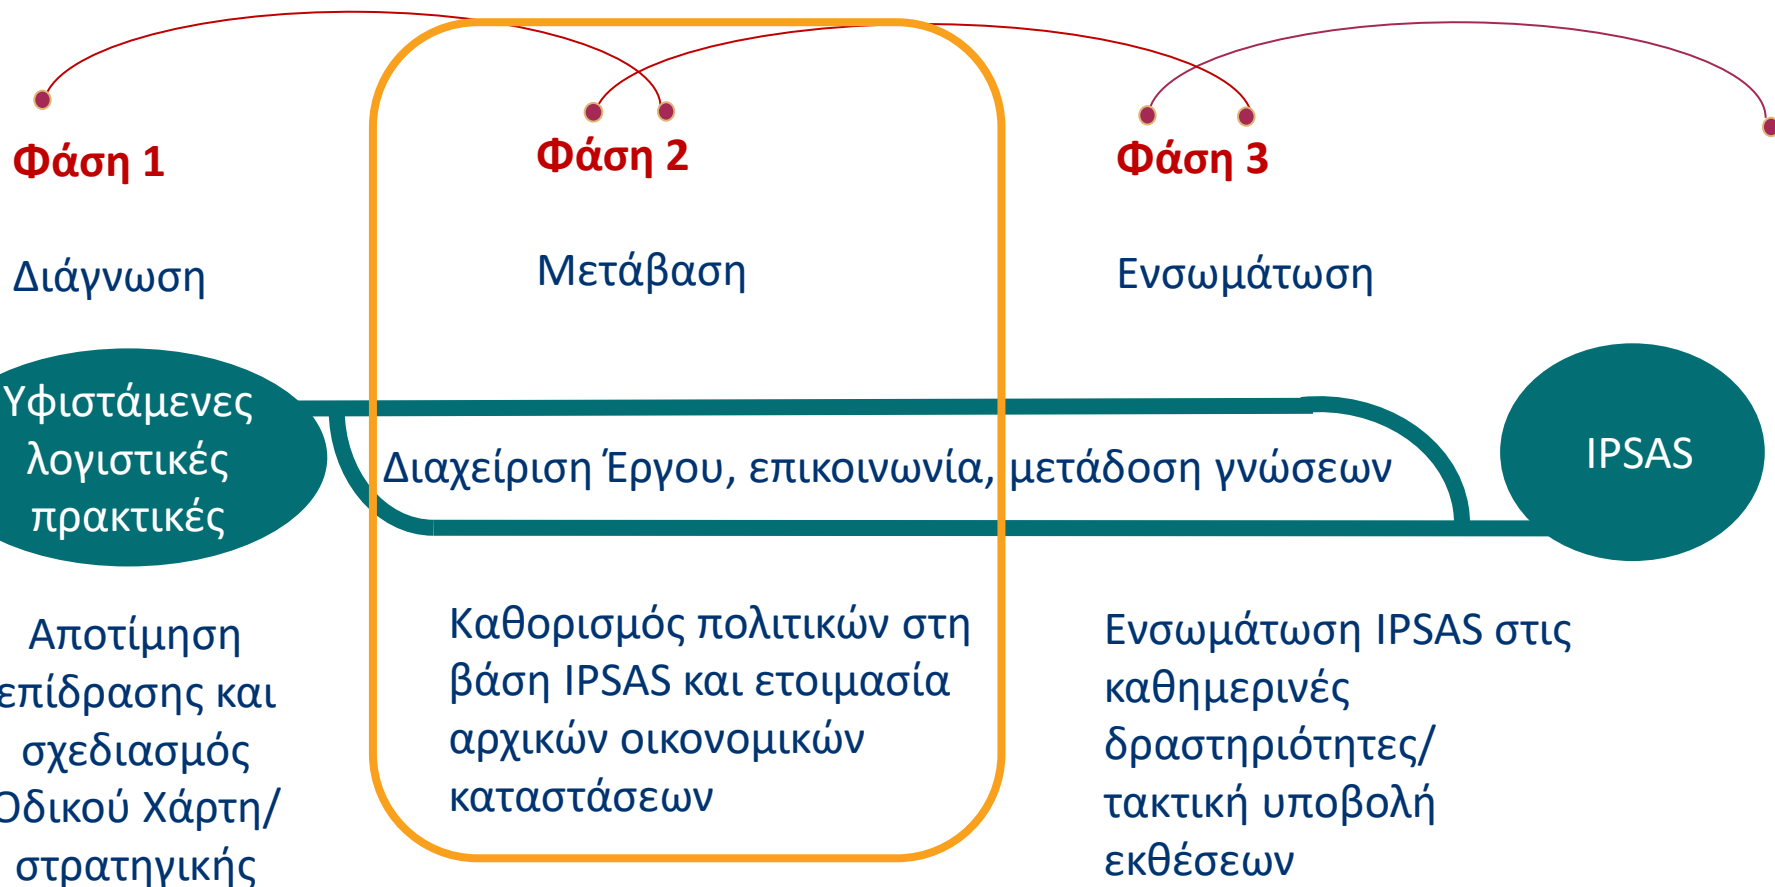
Φάση 1

Διάγνωση

Φάση 2

Μετάβαση

Φάση 3

Ενσωμάτωση

Υφιστάμενες λογιστικές πρακτικές

Διαχείριση Έργου, επικοινωνία, μετάδοση γνώσεων

IPSAS

Αποτίμηση επίδρασης και σχεδιασμός Οδικού Χάρτη/ στρατηγικής

Καθορισμός πολιτικών στη βάση IPSAS και ετοιμασία αρχικών οικονομικών καταστάσεων

Ενσωμάτωση IPSAS στις καθημερινές δραστηριότητες/ τακτική υποβολή εκθέσεων